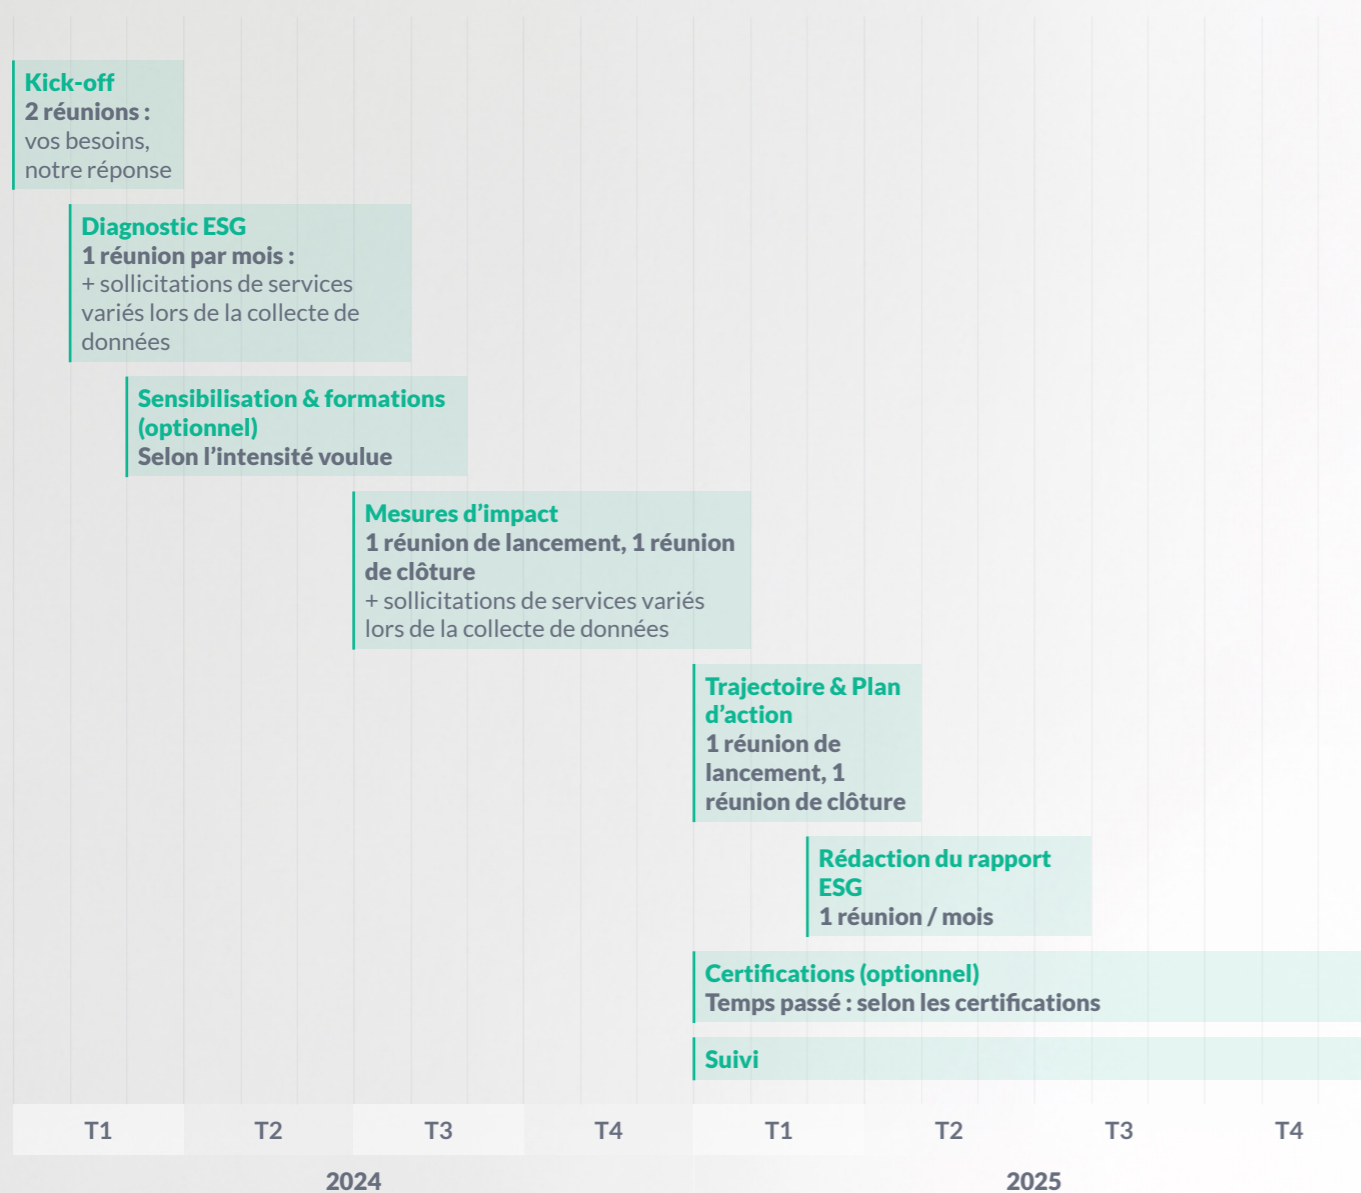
Kick-off
2 réunions :
vos besoins, notre réponse

Diagnostic ESG
1 réunion par mois :
+ sollicitations de services variés lors de la collecte de données

Sensibilisation & formations (optionnel)
Selon l’intensité voulue

Mesures d’impact
1 réunion de lancement, 1 réunion de clôture
+ sollicitations de services variés lors de la collecte de données

Trajectoire & Plan d’action
1 réunion de lancement, 1 réunion de clôture

Rédaction du rapport ESG
1 réunion / mois

Certifications (optionnel)
Temps passé : selon les certifications

Suivi

| T1 | T2 | T3 | T4 | T1 | T2 | T3 | T4 |
|---|---|---|---|---|---|---|---|

2024

2025